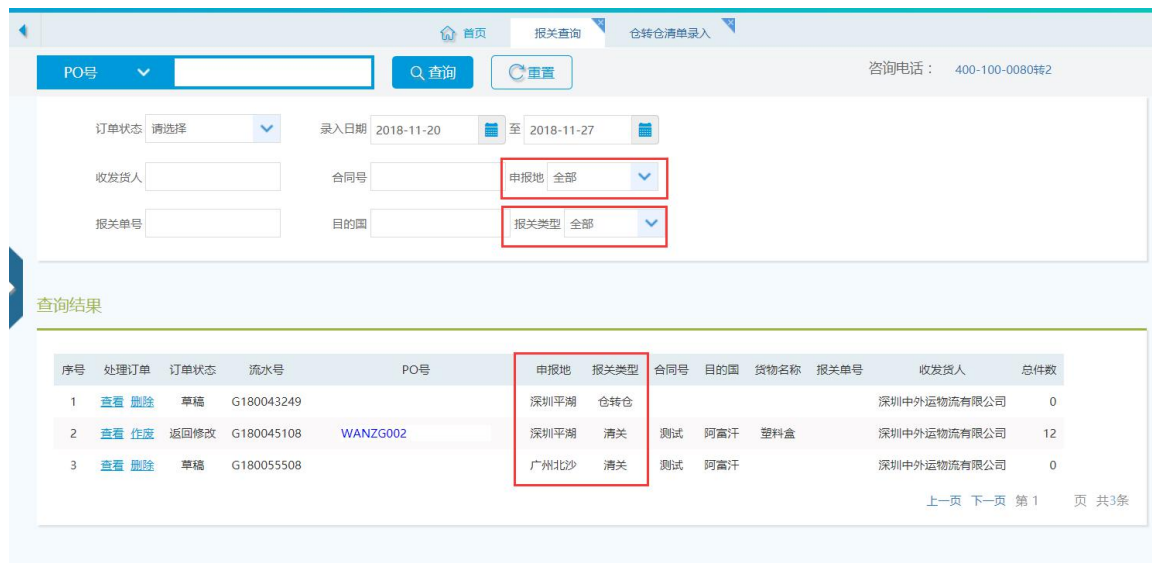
首页 报关查询 仓转仓清单录入

PO号 查询 重置 咨询电话： 400-100-0080转2

订单状态 请选择 录入日期 2018-11-20 至 2018-11-27

收发货人 合同号 申报地 全部

报关单号 目的国 报关类型 全部

查询结果

| 序号 | 处理订单 | 订单状态 | 流水号 | PO号 | 申报地 | 报关类型 | 合同号 | 目的国 | 货物名称 | 报关单号 | 收发货人 | 总件数 |
|---|---|---|---|---|---|---|---|---|---|---|---|---|
| 1 | 查看 删除 | 草稿 | G180043249 | | 深圳平湖 | 仓转仓 | | | | | 深圳中外运物流有限公司 | 0 |
| 2 | 查看 作废 | 返回修改 | G180045108 | WANZG002 | 深圳平湖 | 清关 | 测试 | 阿富汗 | 塑料盒 | | 深圳中外运物流有限公司 | 12 |
| 3 | 查看 删除 | 草稿 | G180055508 | | 广州北沙 | 清关 | 测试 | 阿富汗 | | | 深圳中外运物流有限公司 | 0 |

上一页 下一页 第 1 页 共3条